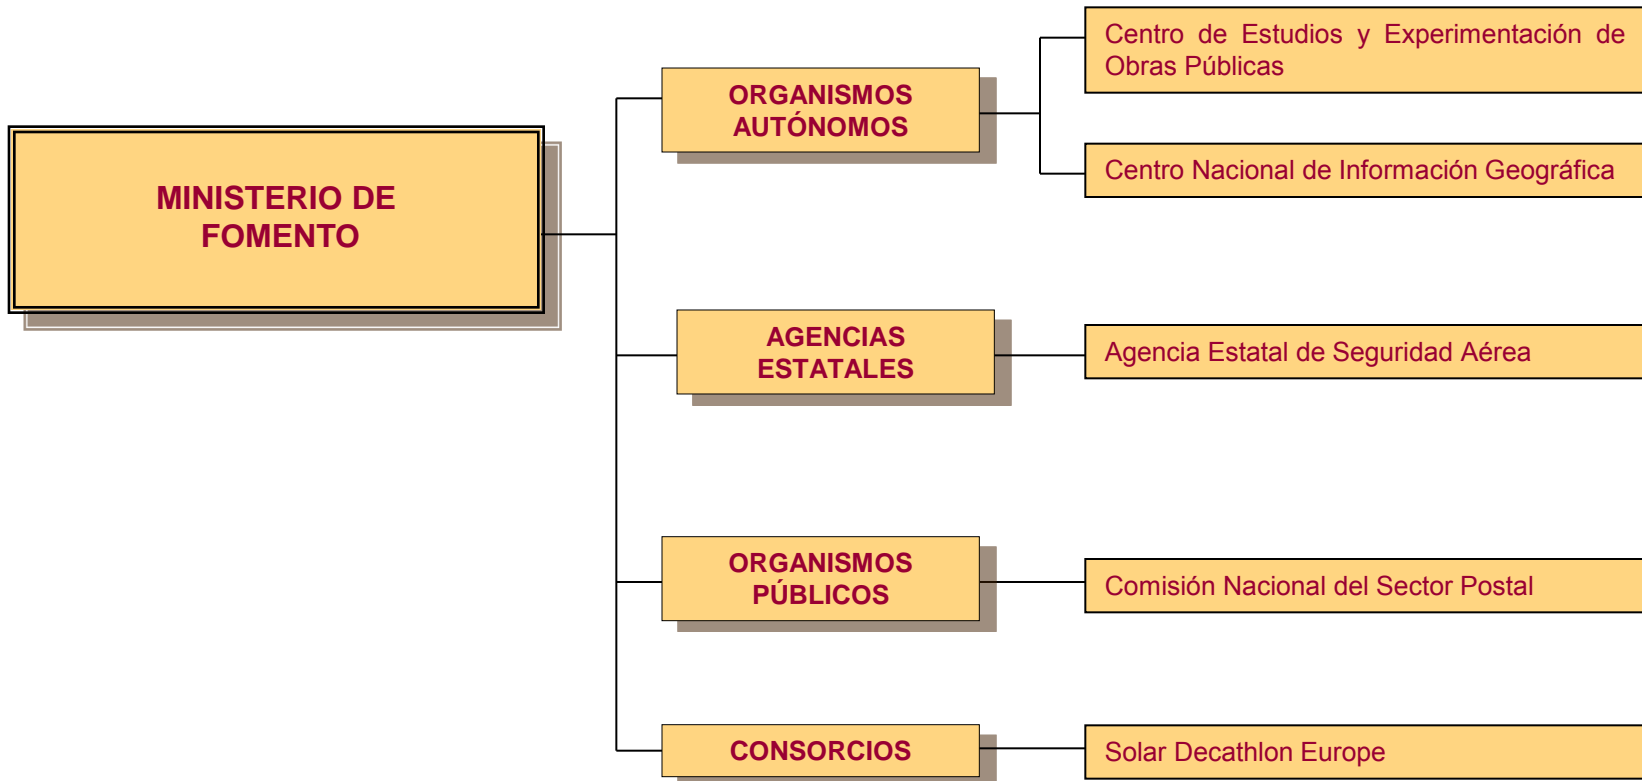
MINISTERIO DE FOMENTO

ORGANISMOS AUTÓNOMOS

Centro de Estudios y Experimentación de Obras Públicas

Centro Nacional de Información Geográfica

AGENCIAS ESTATALES

Agencia Estatal de Seguridad Aérea

ORGANISMOS PÚBLICOS

Comisión Nacional del Sector Postal

CONSORCIOS

Solar Decathlon Europe